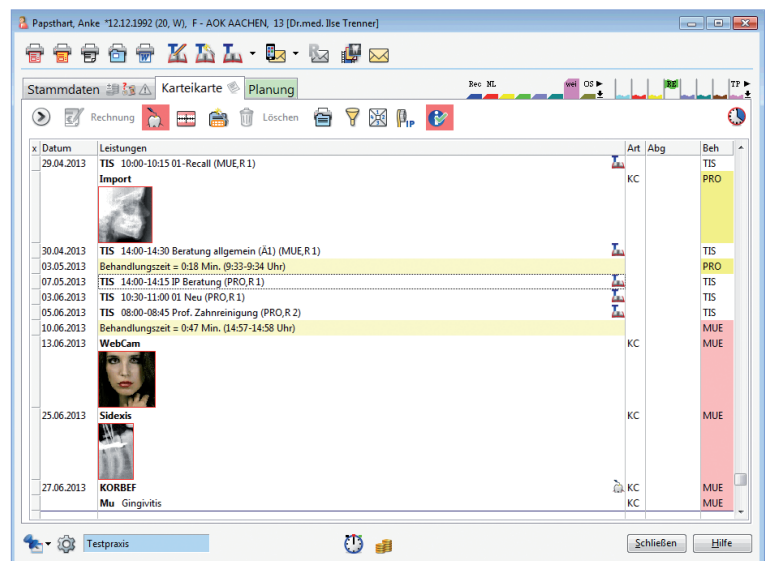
Papsthart, Anke *12.12.1992 (20, W), F - AOK AACHEN, 13 [Dr.med. Ilse Trenner]

Stammdaten | Karteikarte | Planung

Rec NL | wei | OS | RE | TP

Rechnung | Löschen

| x | Datum | Leistungen | Art | Abg | Beh |
|---|---|---|---|---|---|
| | 29.04.2013 | TIS 10:00-10:15 01-Recall (MUE,R 1) | | | TIS |
| | | Import | KC | | PRO |
| | 30.04.2013 | TIS 14:00-14:30 Beratung allgemein (Ä1) (MUE,R 1) | | | TIS |
| | 03.05.2013 | Behandlungszeit = 0:18 Min. (9:33-9:34 Uhr) | | | PRO |
| | 07.05.2013 | TIS 14:00-14:15 IP Beratung (PRO,R 1) | | | TIS |
| | 03.06.2013 | TIS 10:30-11:00 01 Neu (PRO,R 1) | | | TIS |
| | 05.06.2013 | TIS 08:00-08:45 Prof. Zahnreinigung (PRO,R 2) | | | TIS |
| | 10.06.2013 | Behandlungszeit = 0:47 Min. (14:57-14:58 Uhr) | | | MUE |
| | 13.06.2013 | WebCam | KC | | MUE |
| | 25.06.2013 | Sidexis | KC | | MUE |
| | 27.06.2013 | KORBEF | KC | | MUE |
| | | Mu Gingivitis | KC | | MUE |

Testpraxis

Schließen | Hilfe